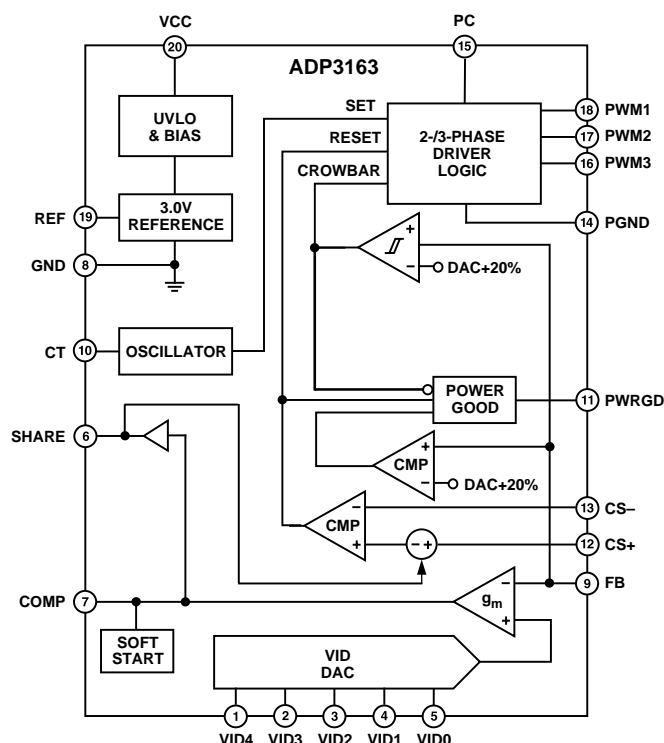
VCC

PC

20

15

ADP3163

UVLO & BIAS

SET

RESET

CROWBAR

2-/3-PHASE DRIVER LOGIC

18 PWM1

17 PWM2

16 PWM3

REF 19

3.0V REFERENCE

14 PGND

GND 8

DAC+20%

CT 10

OSCILLATOR

POWER GOOD

11 PWRGD

SHARE 6

CMP

DAC+20%

CMP

13 CS–

12 CS+

COMP 7

$g_m$

9 FB

SOFT START

VID DAC

1 VID4

2 VID3

3 VID2

4 VID1

5 VID0